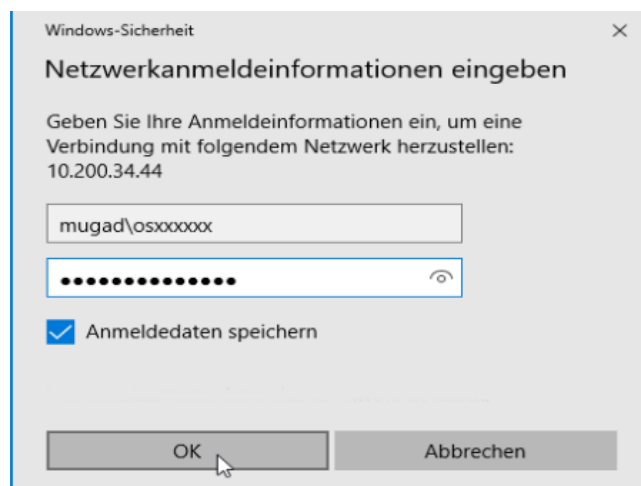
Windows-Sicherheit

×

Netzwerkanmeldeinformationen eingeben

Geben Sie Ihre Anmeldeinformationen ein, um eine Verbindung mit folgendem Netzwerk herzustellen: 10.200.34.44

mugad\osxxxxxx

••••••••••••••

Anmeldedaten speichern

OK

Abbrechen